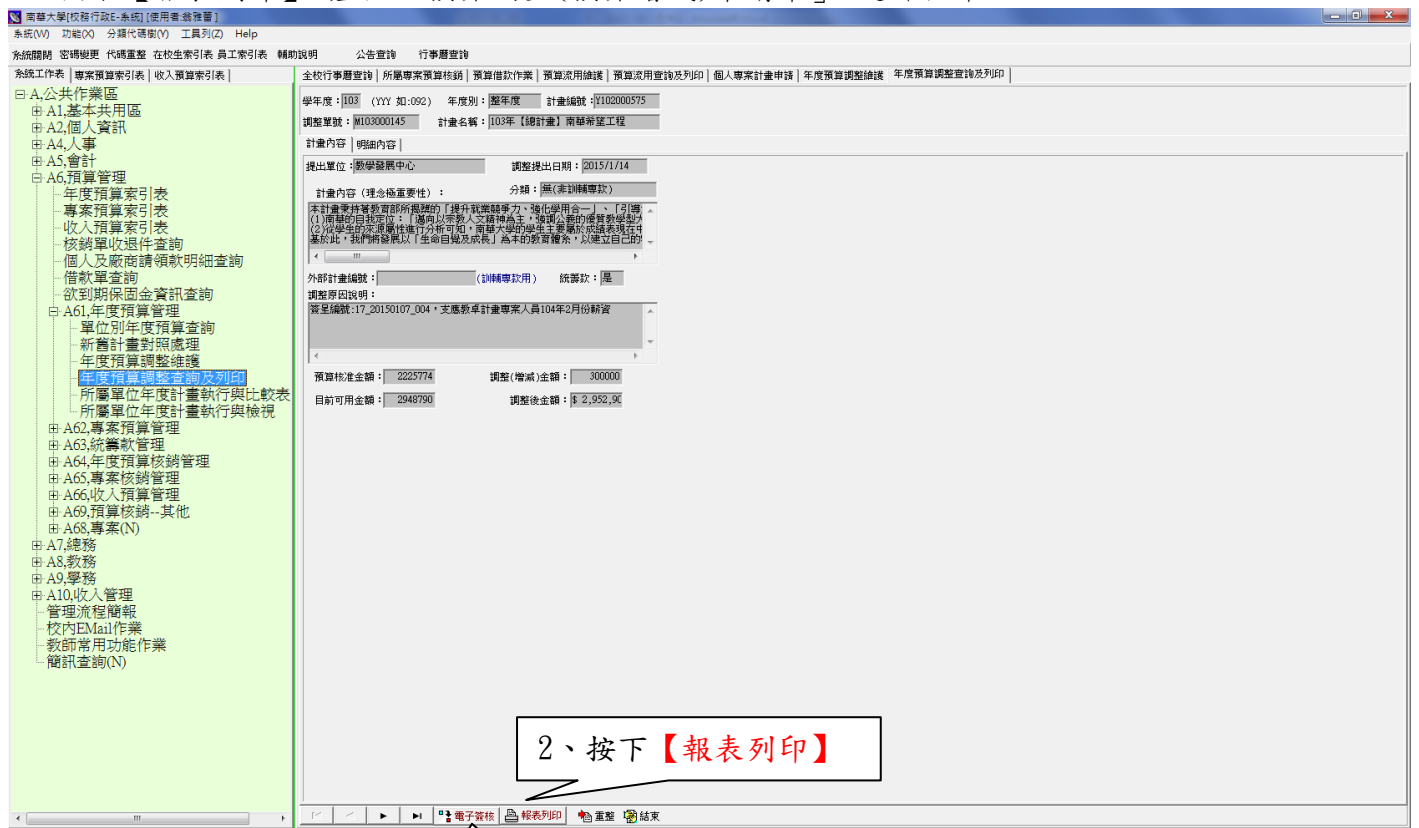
南華大學[校務行政E-系統] [使用者:翁雅蕾]
系統(W) 功能(X) 分類代碼(Y) 工具列(Z) Help
系統關閉 密碼變更 代碼重整 在校生索引表 員工索引表 輔助說明 公告查詢 行事曆查詢

系統工作表 | 專案預算索引表 | 收入預算索引表

A.公共作業區
A1,基本共用區
A2,個人資訊
A4,人事
A5,會計
A6,預算管理
年度預算索引表
專案預算索引表
收入預算索引表
核銷單收退件查詢
個人及廠商請領款明細查詢
借款單查詢
欲到期保固金資訊查詢
A61,年度預算管理
單位別年度預算查詢
新舊計畫對照處理
年度預算調整維護
年度預算調整查詢及列印
所屬單位年度計畫執行與比較表
所屬單位年度計畫執行與檢視
A62,專案預算管理
A63,統籌款管理
A64,年度預算核銷管理
A65,專案核銷管理
A66,收入預算管理
A69,預算核銷--其他
A68,專案(N)
A7,總務
A8,教務
A9,學務
A10,收入管理
管理流程簡報
校內EMail作業
教師常用功能作業
簡訊查詢(N)

全校行事曆查詢 | 所屬專案預算核銷 | 預算借款作業 | 預算流用維護 | 預算流用查詢及列印 | 個人專案計畫申請 | 年度預算調整維護 | 年度預算調整查詢及列印

學年度:103 (YYY 如:092) 年度別:整年度 計畫編號:Y102000575
調整單號:M103000145 計畫名稱:103年【總計畫】南華希望工程

計畫內容 | 明細內容

提出單位:教學發展中心 調整提出日期:2015/1/14
計畫內容(理念極重要性): 分類:無(非訓輔專款)
本計畫秉持著教育部所揭櫫的「提升就業競爭力、強化學用合一」、「引導
(1)南華的自我定位:「邁向以宗教人文精神為主,強調公義的優質教學型大
(2)從學生的來源屬性進行分析可知,南華大學的學生主要屬於成績表現在中
基於此,我們將發展以「生命自覺及成長」為本的教育體系,以建立自己的

外部計畫編號: (訓輔專款用) 統籌款:是
調整原因說明:
簽呈編號:17_20150107_004,支應教卓計畫專案人員104年2月份薪資

預算核准金額: 2225774 調整(增減)金額: 300000
目前可用金額: 2948790 調整後金額:$ 2,952,90

2、按下【報表列印】

電子簽核 報表列印 重整 結束